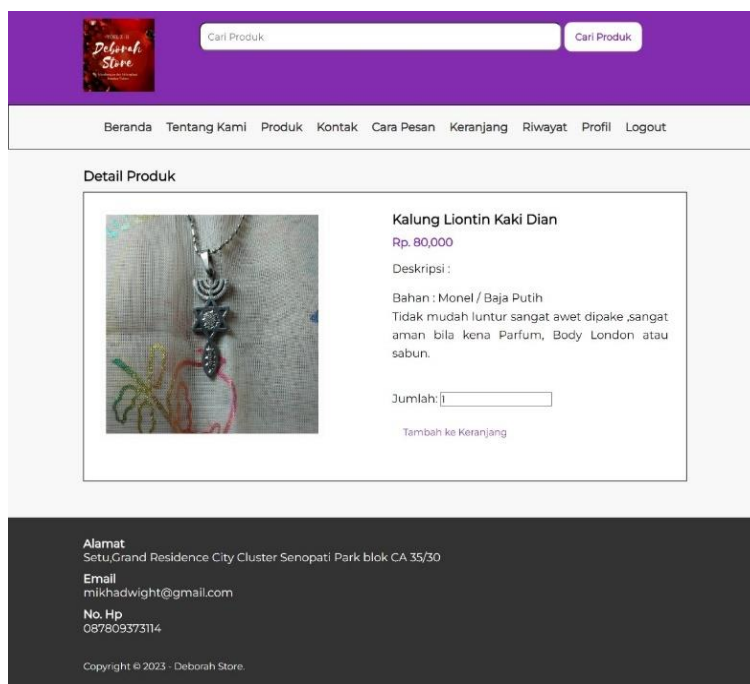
Deborah Store

Cari Produk

Cari Produk

Beranda Tentang Kami Produk Kontak Cara Pesan Keranjang Riwayat Profil Logout

Detail Produk

Kalung Liontin Kaki Dian

Rp. 80,000

Deskripsi :

Bahan : Monel / Baja Putih
Tidak mudah luntur sangat awet dipake ,sangat aman bila kena Parfum, Body London atau sabun.

Jumlah: 1

Tambah ke Keranjang

Alamat
Setu,Grand Residence City Cluster Senopati Park blok CA 35/30

Email
mikhadwight@gmail.com

No. Hp
087809373114

Copyright © 2023 - Deborah Store.